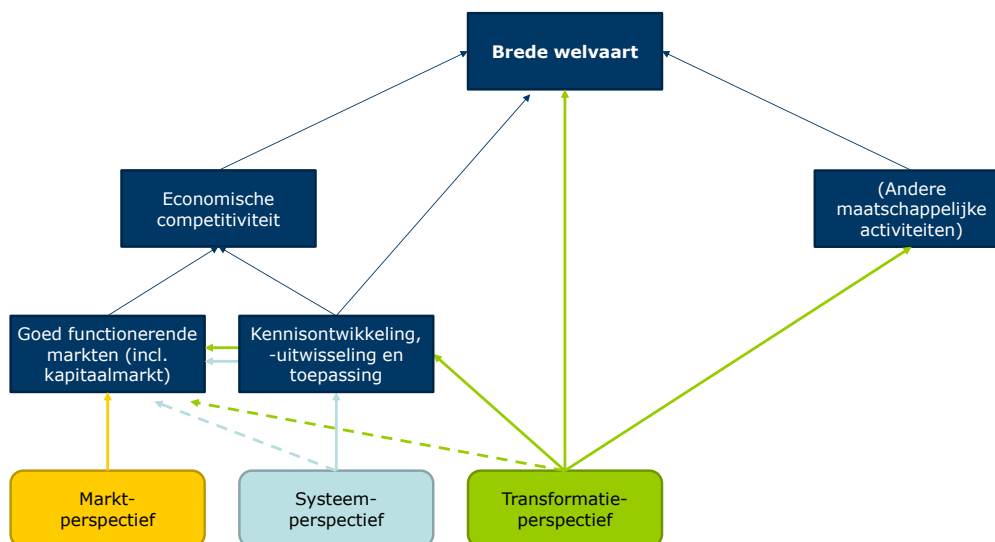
Brede welvaart

Economische competitiviteit

(Andere maatschappelijke activiteiten)

Goed functionerende markten (incl. kapitaalmarkt)

Kennisontwikkeling, -uitwisseling en toepassing

Markt-perspectief

Systeem-perspectief

Transformatie-perspectief